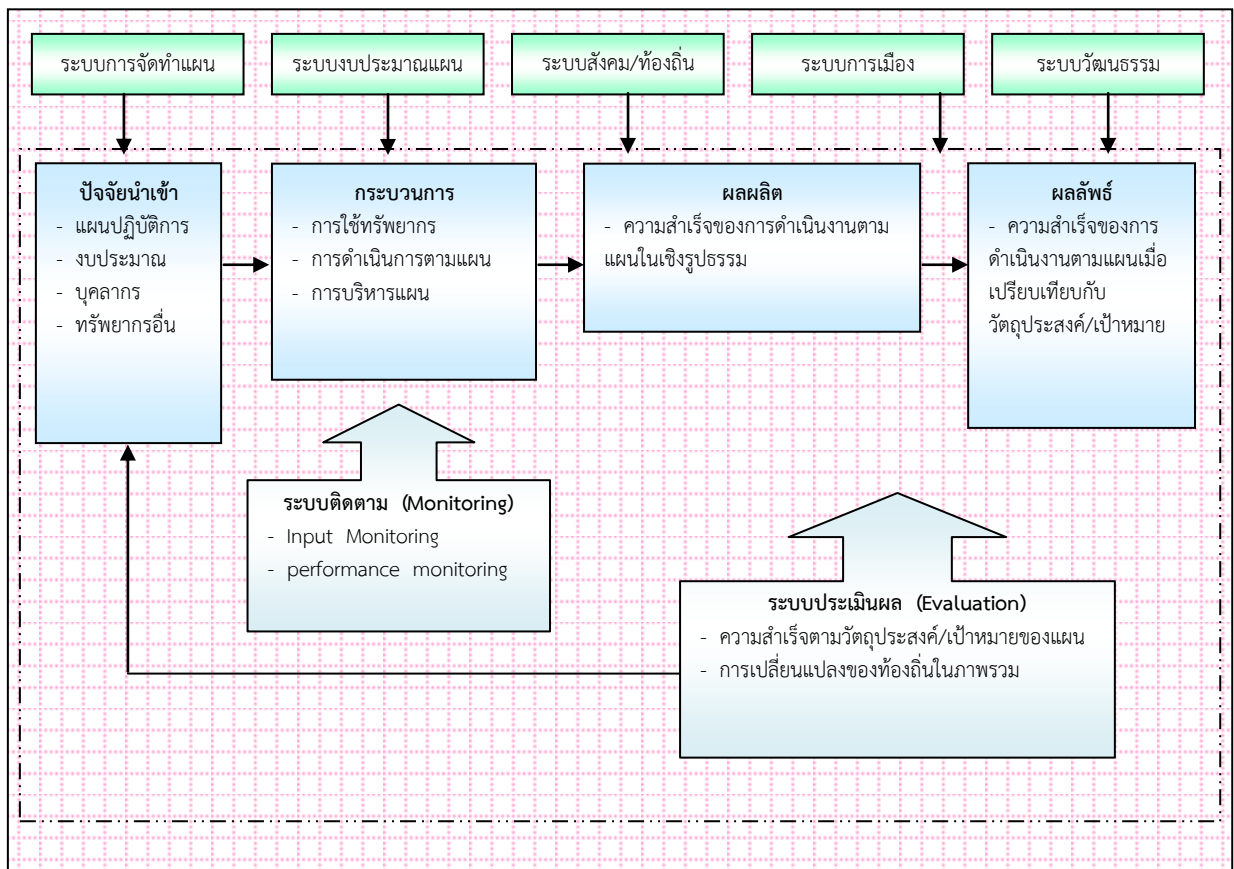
ระบบการจัดทำแผน

ระบบงบประมาณแผน

ระบบสังคม/ท้องถิ่น

ระบบการเมือง

ระบบวัฒนธรรม

ปัจจัยนำเข้า
- แผนปฏิบัติการ
- งบประมาณ
- บุคลากร
- ทรัพยากรอื่น

กระบวนการ
- การใช้ทรัพยากร
- การดำเนินการตามแผน
- การบริหารแผน

ผลผลิต
- ความสำเร็จของการดำเนินงานตามแผนในเชิงรูปธรรม

ผลลัพธ์
- ความสำเร็จของการดำเนินงานตามแผนเมื่อเปรียบเทียบกับวัตถุประสงค์/เป้าหมาย

ระบบติดตาม (Monitoring)
- Input Monitoring
- performance monitoring

ระบบประเมินผล (Evaluation)
- ความสำเร็จตามวัตถุประสงค์/เป้าหมายของแผน
- การเปลี่ยนแปลงของท้องถิ่นในภาพรวม